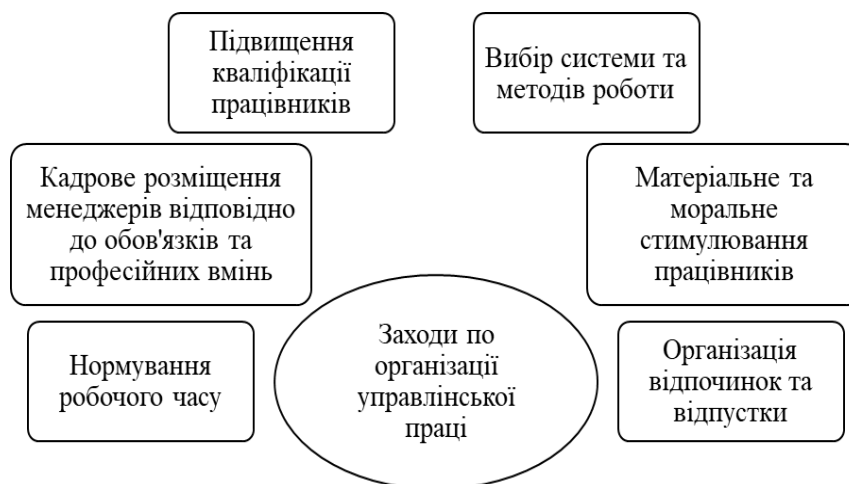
Підвищення кваліфікації працівників

Вибір системи та методів роботи

Кадрове розміщення менеджерів відповідно до обов'язків та професійних вмінь

Матеріальне та моральне стимулювання працівників

Нормування робочого часу

Заходи по організації управлінської праці

Організація відпочинок та відпустки